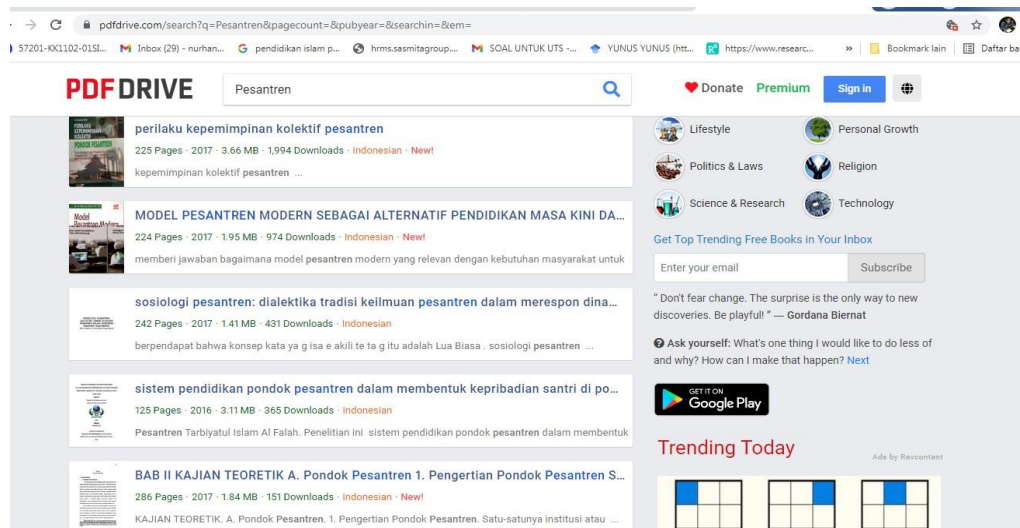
pdfdrive.com/search?q=Pesantren&pagecount=&pubyear=&searchin=&em=

57201-KK1102-01SI... Inbox (29) - nurhan... pendidikan islam p... hrms.sasmitagroup... SOAL UNTUK UTS -... YUNUS YUNUS (htt... https://www.researc... » Bookmark lain Daftar ba

PDF DRIVE Pesantren Donate Premium Sign in

perilaku kepemimpinan kolektif pesantren
225 Pages · 2017 · 3.66 MB · 1,994 Downloads · Indonesian · New!
kepemimpinan kolektif pesantren ...

MODEL PESANTREN MODERN SEBAGAI ALTERNATIF PENDIDIKAN MASA KINI DA...
224 Pages · 2017 · 1.95 MB · 974 Downloads · Indonesian · New!
memberi jawaban bagaimana model pesantren modern yang relevan dengan kebutuhan masyarakat untuk

sosiologi pesantren: dialektika tradisi keilmuan pesantren dalam merespon dina...
242 Pages · 2017 · 1.41 MB · 431 Downloads · Indonesian
berpendapat bahwa konsep kata ya g isa e akili te ta g itu adalah Lua Biasa . sosiologi pesantren ...

sistem pendidikan pondok pesantren dalam membentuk kepribadian santri di po...
125 Pages · 2016 · 3.11 MB · 365 Downloads · Indonesian
Pesantren Tarbiyatul Islam Al Falah. Penelitian ini sistem pendidikan pondok pesantren dalam membentuk

BAB II KAJIAN TEORETIK A. Pondok Pesantren 1. Pengertian Pondok Pesantren S...
286 Pages · 2017 · 1.84 MB · 151 Downloads · Indonesian · New!
KAJIAN TEORETIK. A. Pondok Pesantren. 1. Pengertian Pondok Pesantren. Satu-satunya institusi atau ...

Lifestyle
Personal Growth
Politics & Laws
Religion
Science & Research
Technology

Get Top Trending Free Books in Your Inbox
Enter your email
Subscribe

" Don't fear change. The surprise is the only way to new discoveries. Be playful! " — Gordana Biernat

Ask yourself: What's one thing I would like to do less of and why? How can I make that happen? Next

GET IT ON Google Play

Trending Today
Ads by Revcontent